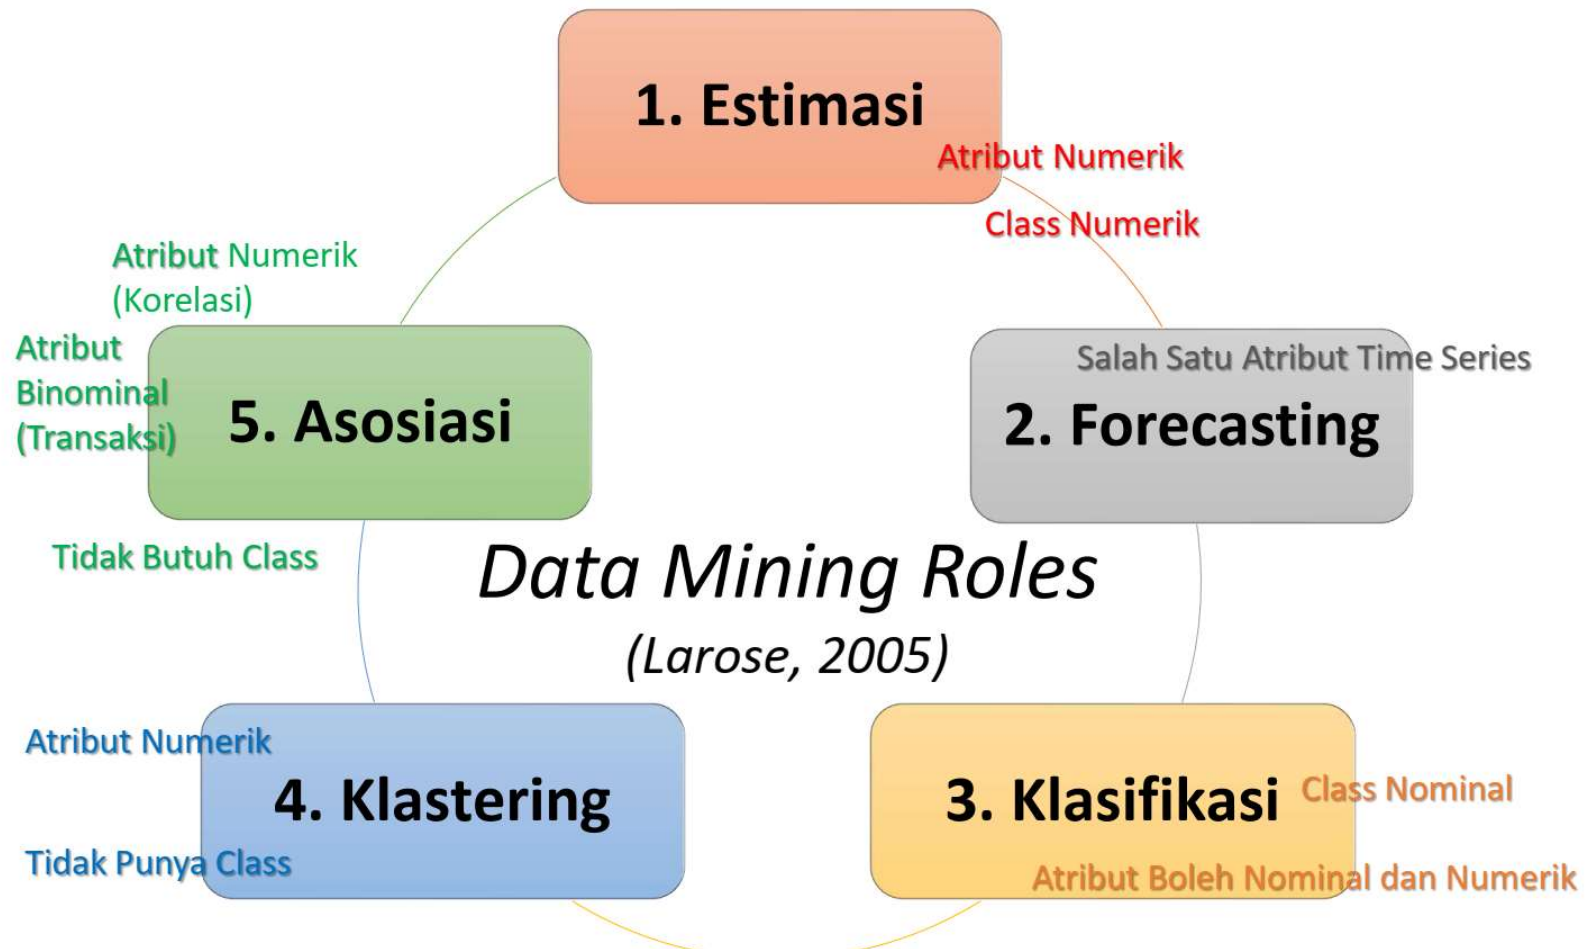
1. Estimasi

Atribut Numerik

Class Numerik

Atribut Numerik (Korelasi)

Atribut Binominal (Transaksi)

5. Asosiasi

Salah Satu Atribut Time Series

2. Forecasting

Tidak Butuh Class

Data Mining Roles

(Larose, 2005)

Atribut Numerik

4. Klastering

Tidak Punya Class

3. Klasifikasi

Class Nominal

Atribut Boleh Nominal dan Numerik